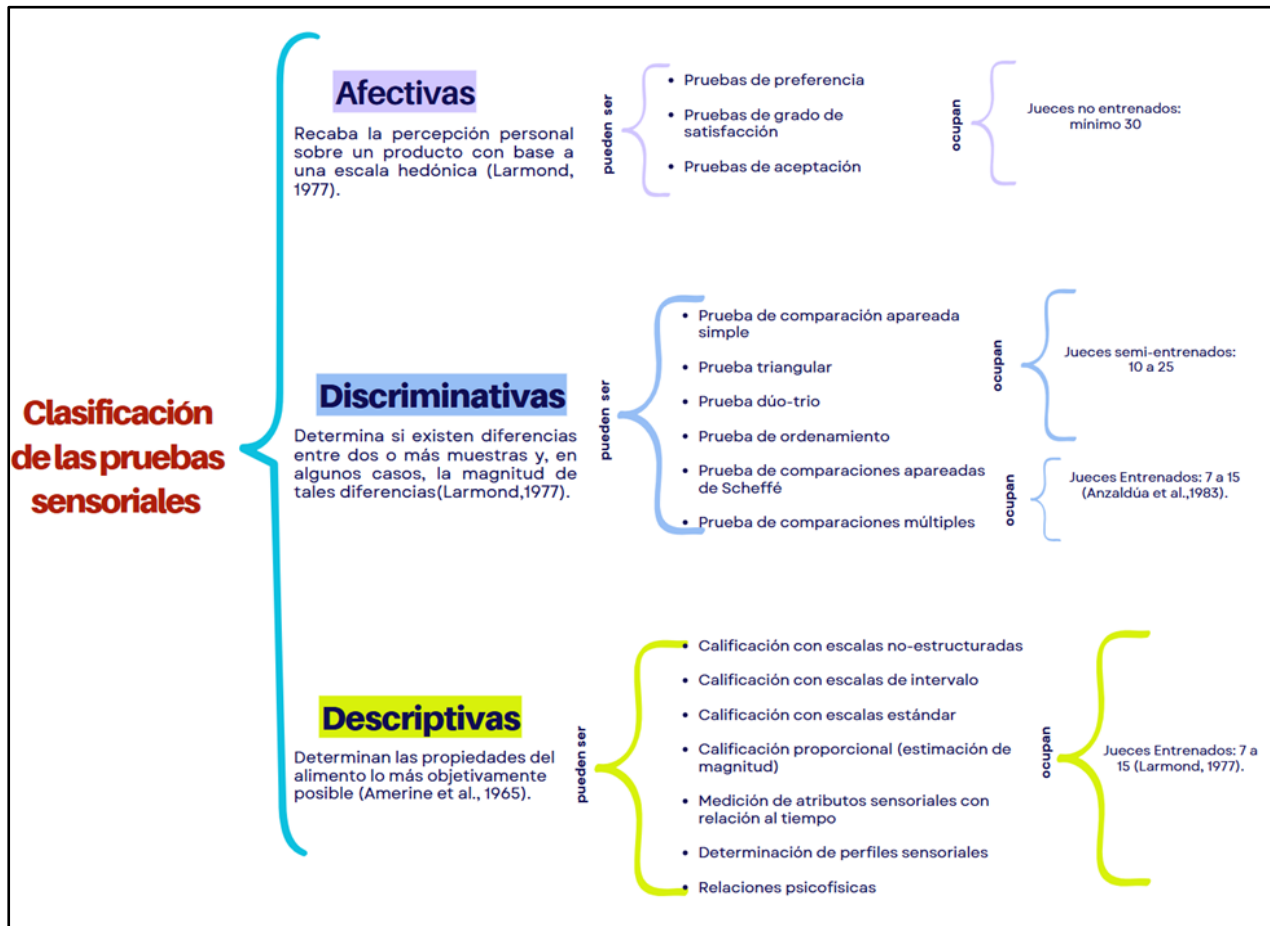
Clasificación de las pruebas sensoriales

Afectivas

Recaba la percepción personal sobre un producto con base a una escala hedónica (Larmond, 1977).

pueden ser

- Pruebas de preferencia
- Pruebas de grado de satisfacción
- Pruebas de aceptación

ocupan

Jueces no entrenados: mínimo 30

Discriminativas

Determina si existen diferencias entre dos o más muestras y, en algunos casos, la magnitud de tales diferencias(Larmond,1977).

pueden ser

- Prueba de comparación apareada simple
- Prueba triangular
- Prueba dúo-trio
- Prueba de ordenamiento
- Prueba de comparaciones apareadas de Scheffé
- Prueba de comparaciones múltiples

ocupan

Jueces semi-entrenados: 10 a 25

ocupan

Jueces Entrenados: 7 a 15 (Anzaldúa et al.,1983).

Descriptivas

Determinan las propiedades del alimento lo más objetivamente posible (Amerine et al., 1965).

pueden ser

- Calificación con escalas no-estructuradas
- Calificación con escalas de intervalo
- Calificación con escalas estándar
- Calificación proporcional (estimación de magnitud)
- Medición de atributos sensoriales con relación al tiempo
- Determinación de perfiles sensoriales
- Relaciones psicofísicas

ocupan

Jueces Entrenados: 7 a 15 (Larmond, 1977).